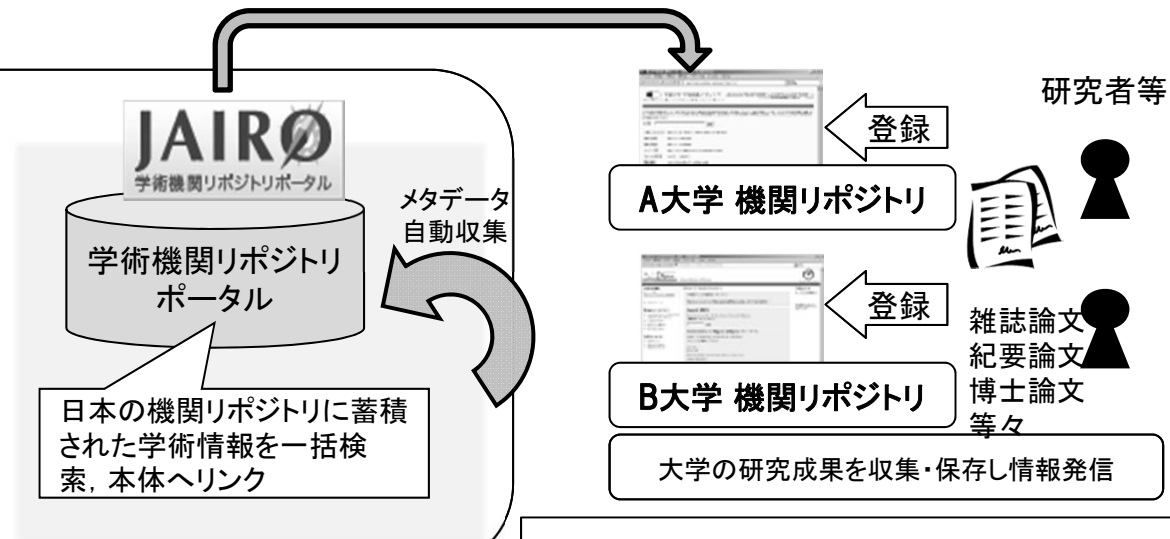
JAIRØ
学術機関リポジトリポータル

学術機関リポジトリポータル

メタデータ自動収集

日本の機関リポジトリに蓄積された学術情報を一括検索，本体へリンク

研究者等

登録

A大学 機関リポジトリ

登録

雑誌論文
紀要論文
博士論文
等々

B大学 機関リポジトリ

大学の研究成果を収集・保存し情報発信